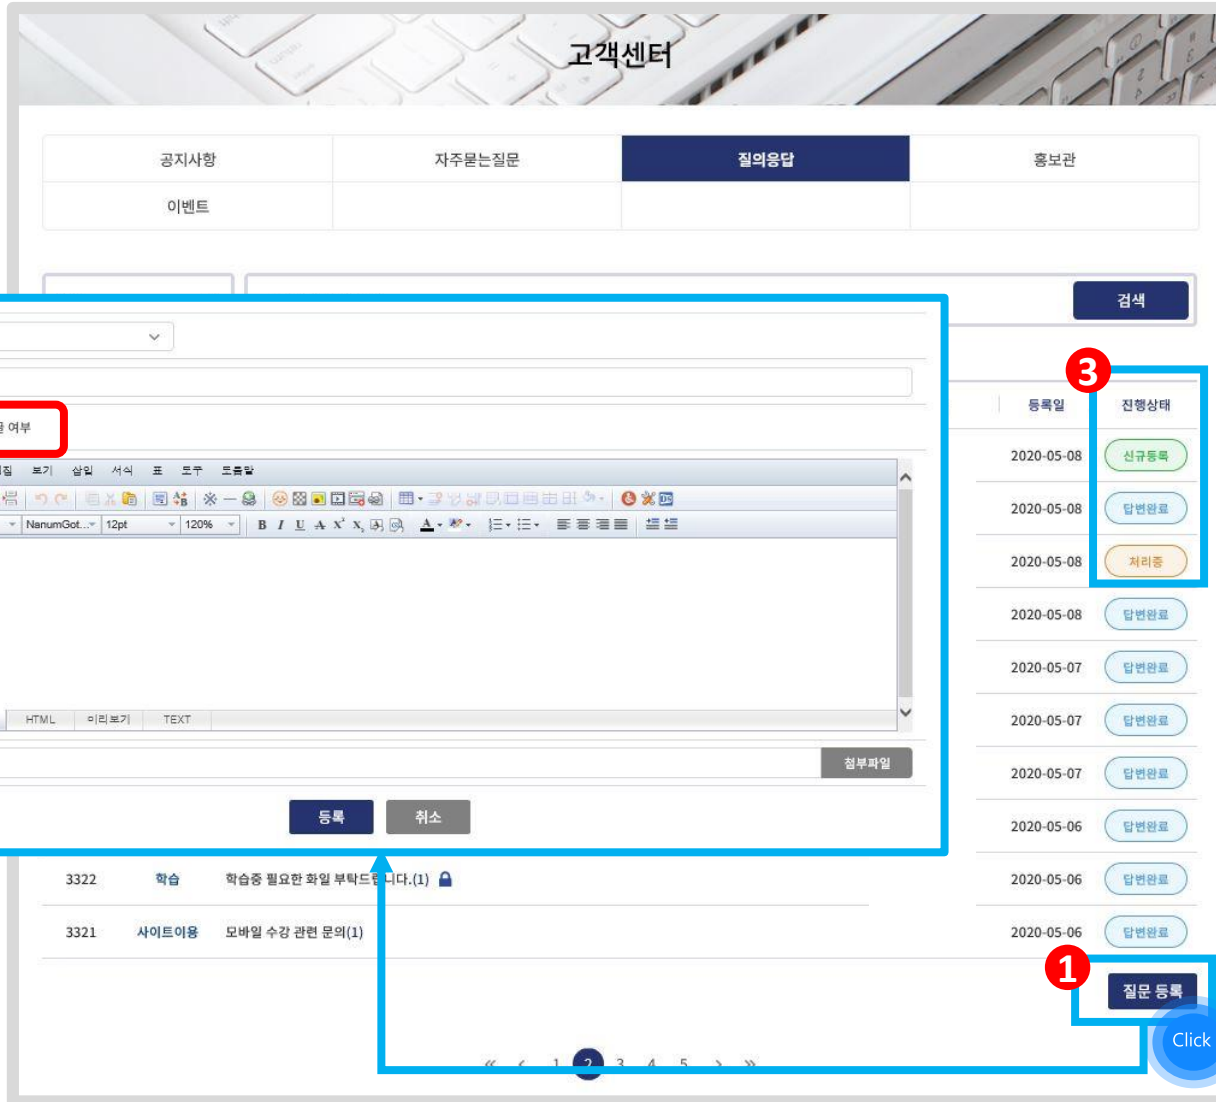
고객센터

| 공지사항 | 자주묻는질문 | 질의응답 | 홍보관 |
|---|---|---|---|
| 이벤트 | | | |

검색

3

| 등록일 | 진행상태 |
|---|---|
| 2020-05-08 | 신규등록 |
| 2020-05-08 | 답변완료 |
| 2020-05-08 | 처리중 |
| 2020-05-08 | 답변완료 |
| 2020-05-07 | 답변완료 |
| 2020-05-07 | 답변완료 |
| 2020-05-07 | 답변완료 |
| 2020-05-06 | 답변완료 |
| 2020-05-06 | 답변완료 |
| 2020-05-06 | 답변완료 |

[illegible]개 여부

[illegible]집 보기 삽입 서식 표 도구 도움말

NanumGot... 12pt 120%

B I U

HTML 미리보기 TEXT

첨부파일

등록 취소

3322 학습 학습중 필요한 화일 부탁드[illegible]니다.(1)

3321 사이트이용 모바일 수강 관련 문의(1)

1

질문 등록

Click

« ‹ 1 2 3 4 5 › »